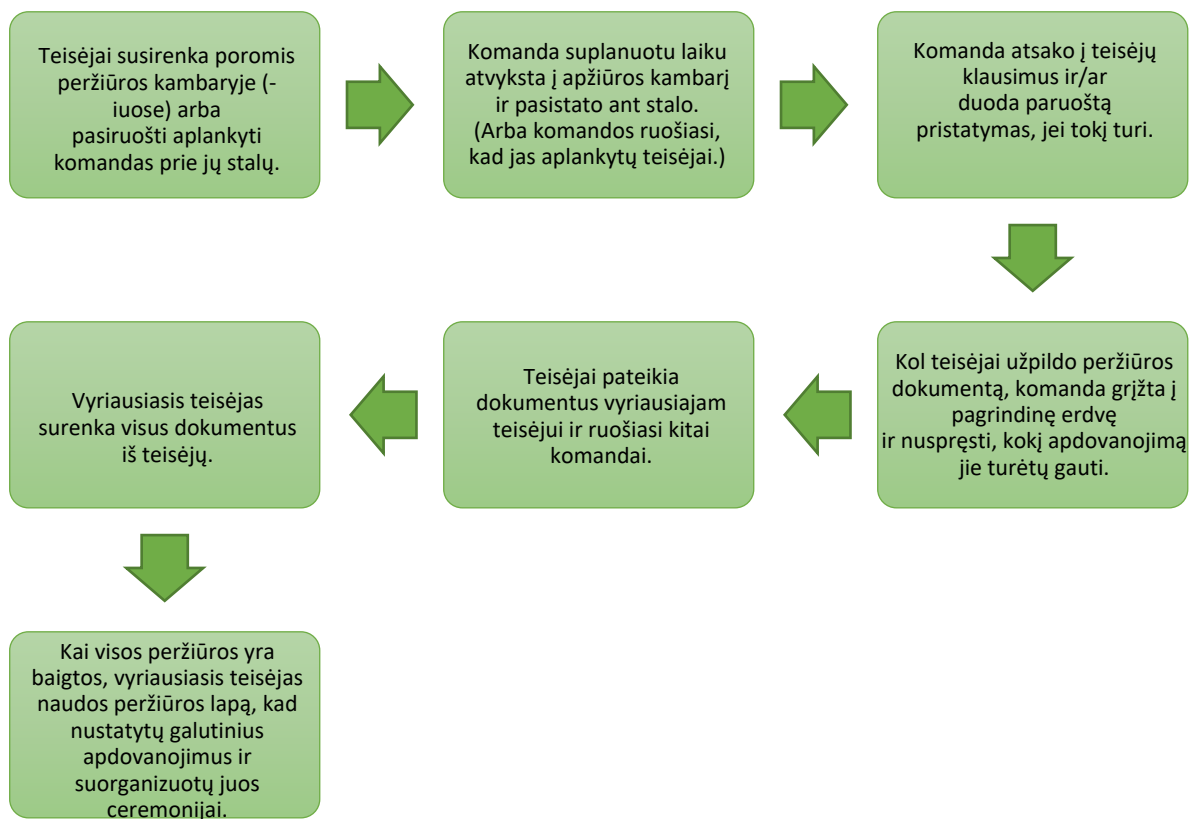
Teisėjai susirenka poromis peržiūros kambaryje (-iuose) arba pasiruošti aplankyti komandas prie jų stalų.

Komanda suplanuotu laiku atvyksta į apžiūros kambarį ir pasistato ant stalo. (Arba komandos ruošiasi, kad jas aplankytų teisėjai.)

Komanda atsako į teisėjų klausimus ir/ar duoda paruoštą pristatymas, jei tokį turi.

Kol teisėjai užpildo peržiūros dokumentą, komanda grįžta į pagrindinę erdvę ir nuspręsti, kokį apdovanojimą jie turėtų gauti.

Teisėjai pateikia dokumentus vyriausiajam teisėjui ir ruošiasi kitai komandai.

Vyriausiasis teisėjas surenka visus dokumentus iš teisėjų.

Kai visos peržiūros yra baigtos, vyriausiasis teisėjas naudos peržiūros lapą, kad nustatytų galutinius apdovanojimus ir suorganizuotų juos ceremonijai.